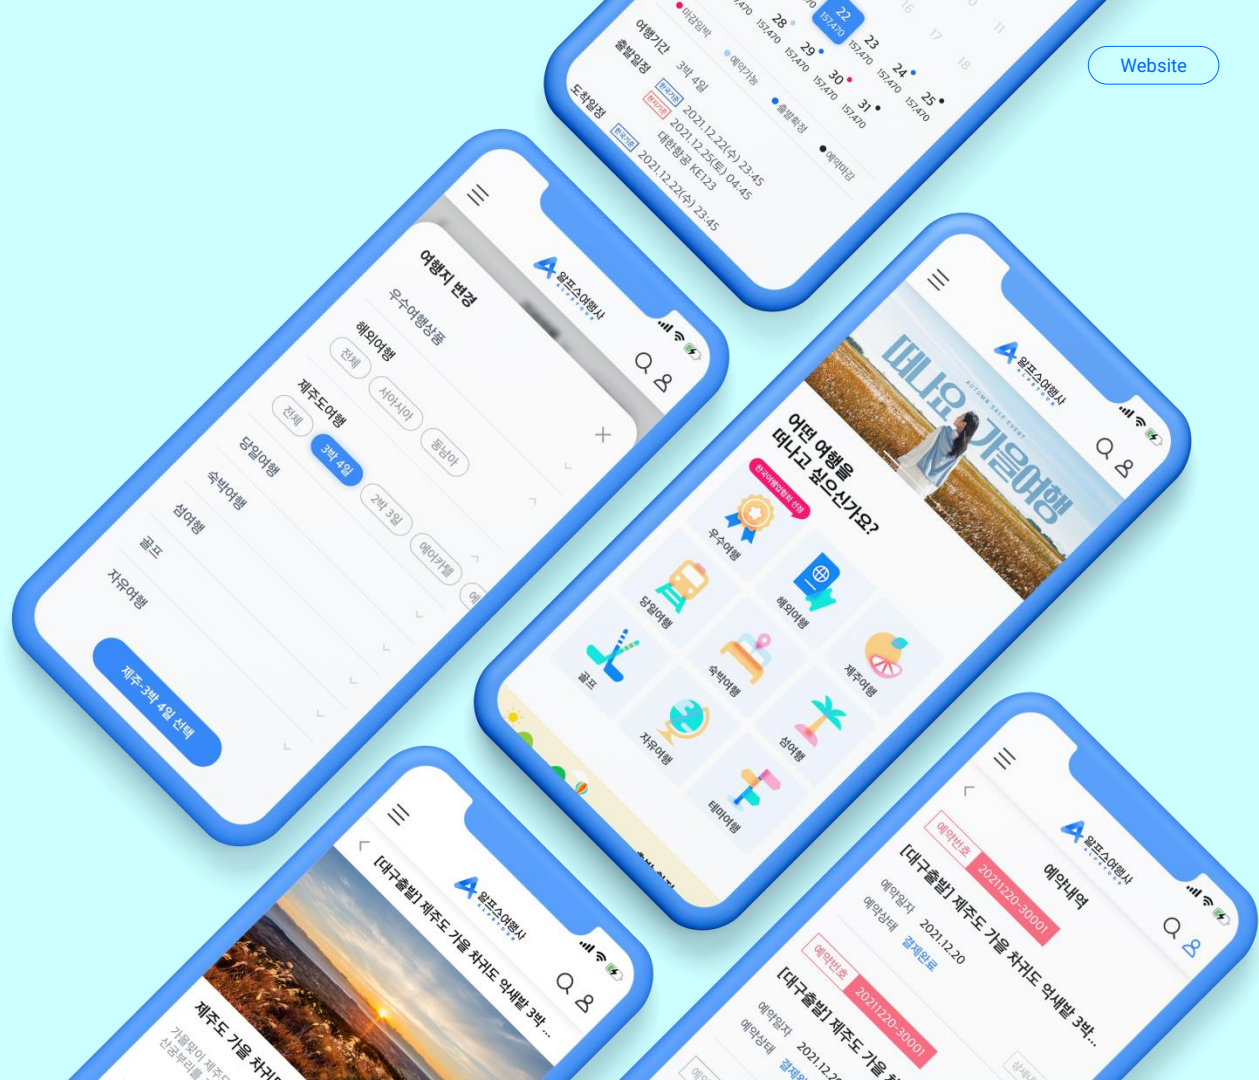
Website

22 157,470
23 157,470
24 157,470
25 157,470
28 157,470
29 157,470
30 157,470
31 157,470
마감임박
예약가능
출발확정
예약마감

여행기간 3박 4일
출발일정 한국기준 2021.12.22(수) 23:45
현지기준 2021.12.25(토) 04:45
대한항공 KE123
도착일정 한국기준 2021.12.22(수) 23:45

알프스여행사
여행지 변경
우수여행상품
해외여행
전체
서아시아
동남아
제주도여행
전체
3박 4일
2박 3일
예약가능
당일여행
숙박여행
섬여행
골프
자유여행
제주-3박 4일 선택

알프스여행사
AUTUMN SALE EVENT
떠나요 가을여행
어떤 여행을 떠나고 싶으신가요?
한국여행협회 선정
우수여행
해외여행
당일여행
제주여행
골프
숙박여행
섬여행
자유여행
테마여행

알프스여행사
[대구출발] 제주도 가을 처귀도 억새밭 3박...
제주도 가을 처귀
가을맞이 제주도
산굼부리를

알프스여행사
예약내역
예약번호 20211220-30001
[대구출발] 제주도 가을 처귀도 억새밭 3박...
예약일자 2021.12.20
예약상태 결제완료
예약번호 20211220-30001
[대구출발] 제주도 가을 처
예약일자 2021.12.2
예약상태 결제